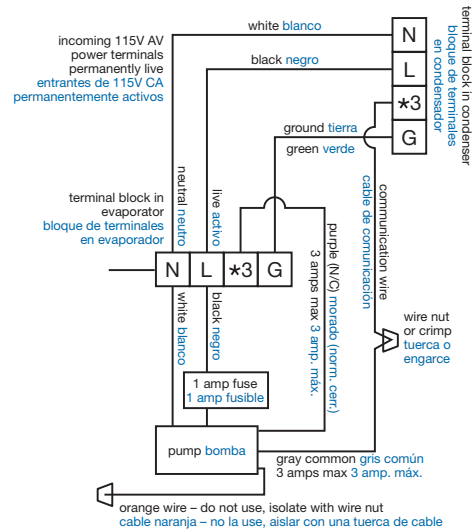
white blanco

incoming 115V AV power terminals permanently live
entrantes de 115V CA permanentemente activos

black negro

N
L
*3
G

terminal block in condenser
bloque de terminales en condensador

ground tierra
green verde

communication wire
cable de comunicación

neutral neutro
live activo

terminal block in evaporator
bloque de terminales en evaporador

N
L
*3
G

purple (N/C) morado (norm. cerr.)
3 amps max 3 amp. máx.

wire nut or crimp
tuerca o engarce

white blanco
black negro

1 amp fuse
1 amp fusible

pump bomba

gray common gris común
3 amps max 3 amp. máx.

orange wire – do not use, isolate with wire nut
cable naranja – no la use, aislar con una tuerca de cable